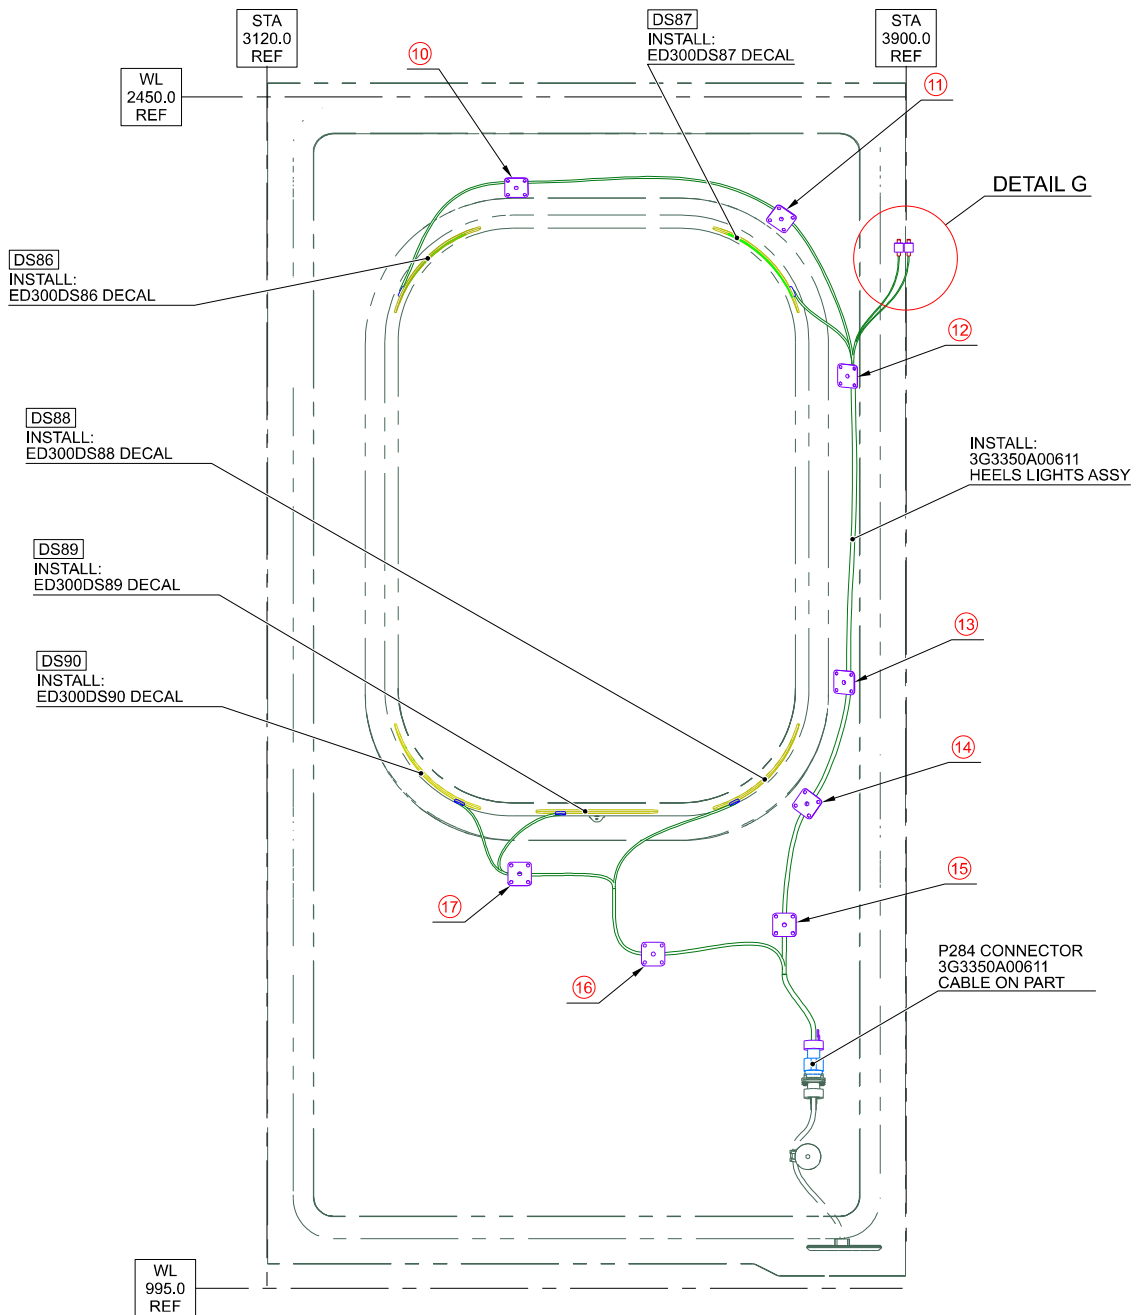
STA
3120.0
REF

DS87
INSTALL:
ED300DS87 DECAL

STA
3900.0
REF

WL
2450.0
REF

10

11

DETAIL G

DS86
INSTALL:
ED300DS86 DECAL

12

DS88
INSTALL:
ED300DS88 DECAL

INSTALL:
3G3350A00611
HEELS LIGHTS ASSY

DS89
INSTALL:
ED300DS89 DECAL

13

DS90
INSTALL:
ED300DS90 DECAL

14

15

17

P284 CONNECTOR
3G3350A00611
CABLE ON PART

16

WL
995.0
REF